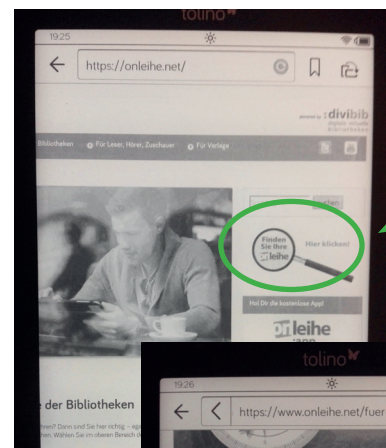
tolino

19:25

https://onleihe.net/

divibib

Bibliotheken Für Leser, Hörer, Zuschauer Für Verlage

Finden Sie Ihre Onleihe

Hier klicken!

Hol Dir die kostenlose App!

onleihe

der Bibliotheken

tolino

19:26

https://www.onleihe.net/fuer